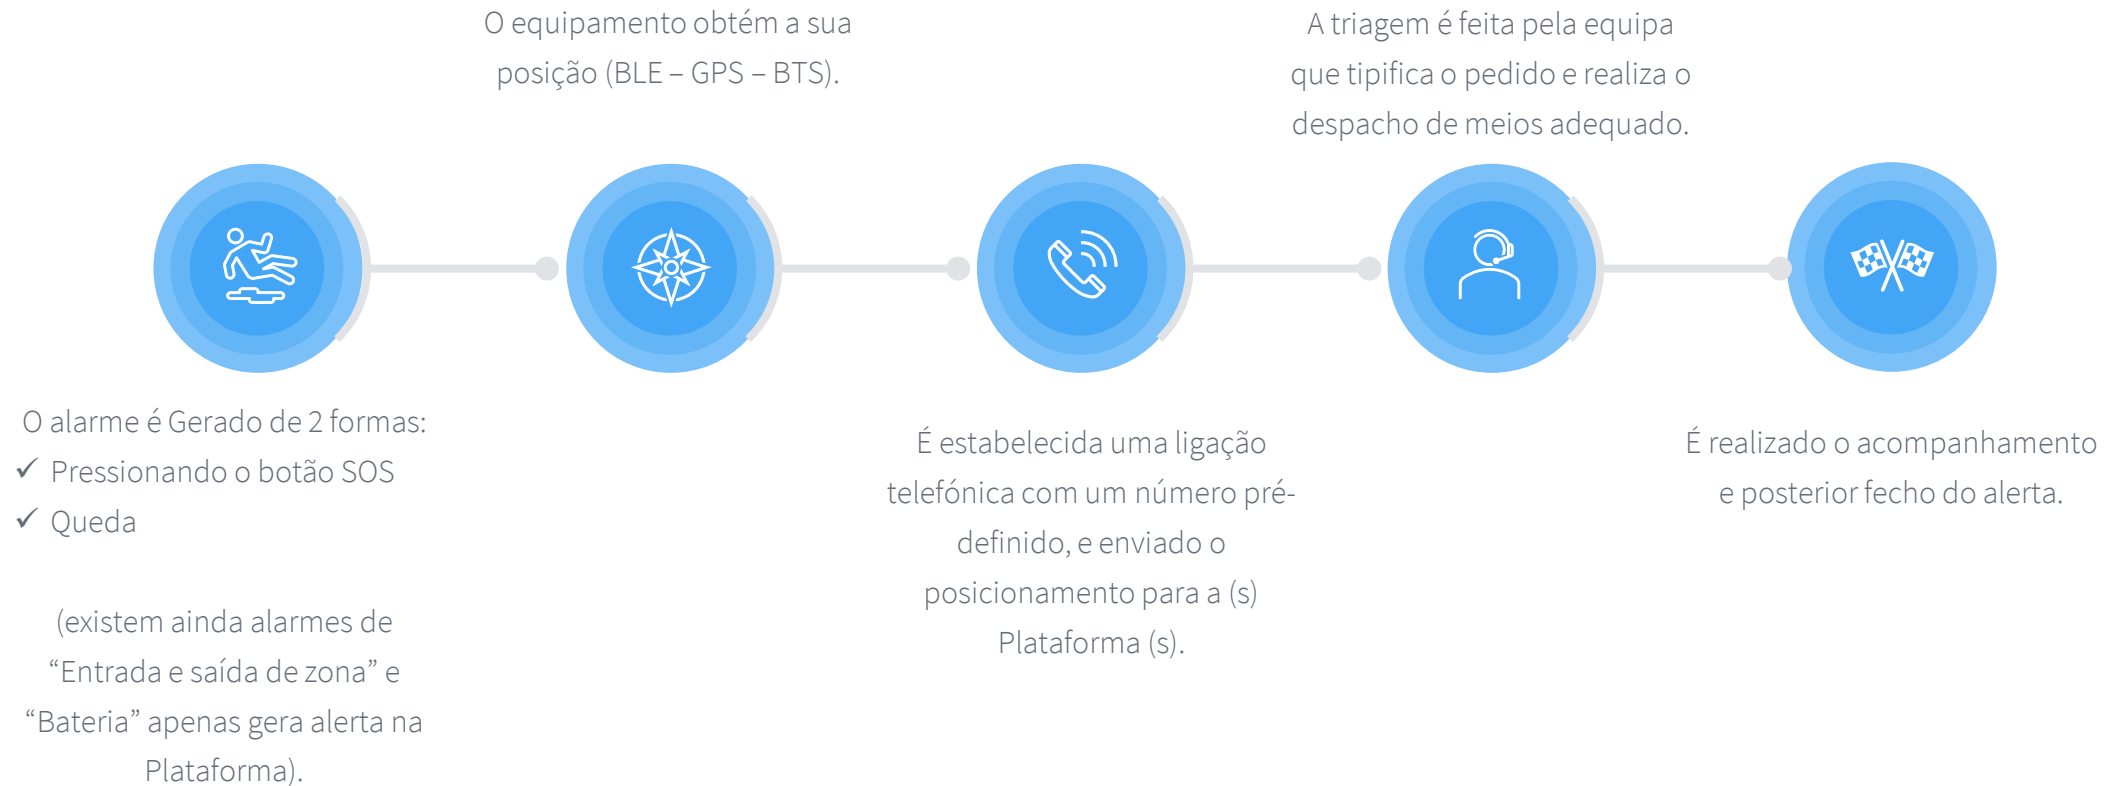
O alarme é Gerado de 2 formas:
✓ Pressionando o botão SOS
✓ Queda

(existem ainda alarmes de “Entrada e saída de zona” e “Bateria” apenas gera alerta na Plataforma).

O equipamento obtém a sua posição (BLE – GPS – BTS).

É estabelecida uma ligação telefónica com um número pré-definido, e enviado o posicionamento para a (s) Plataforma (s).

A triagem é feita pela equipa que tipifica o pedido e realiza o despacho de meios adequado.

É realizado o acompanhamento e posterior fecho do alerta.